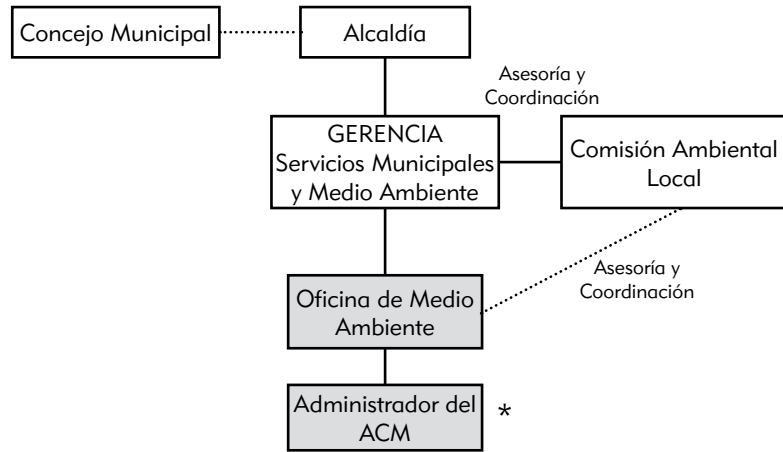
Concejo Municipal

Alcaldía

Asesoría y Coordinación

GERENCIA
Servicios Municipales y Medio Ambiente

Comisión Ambiental Local

Asesoría y Coordinación

Oficina de Medio Ambiente

Administrador del ACM

*